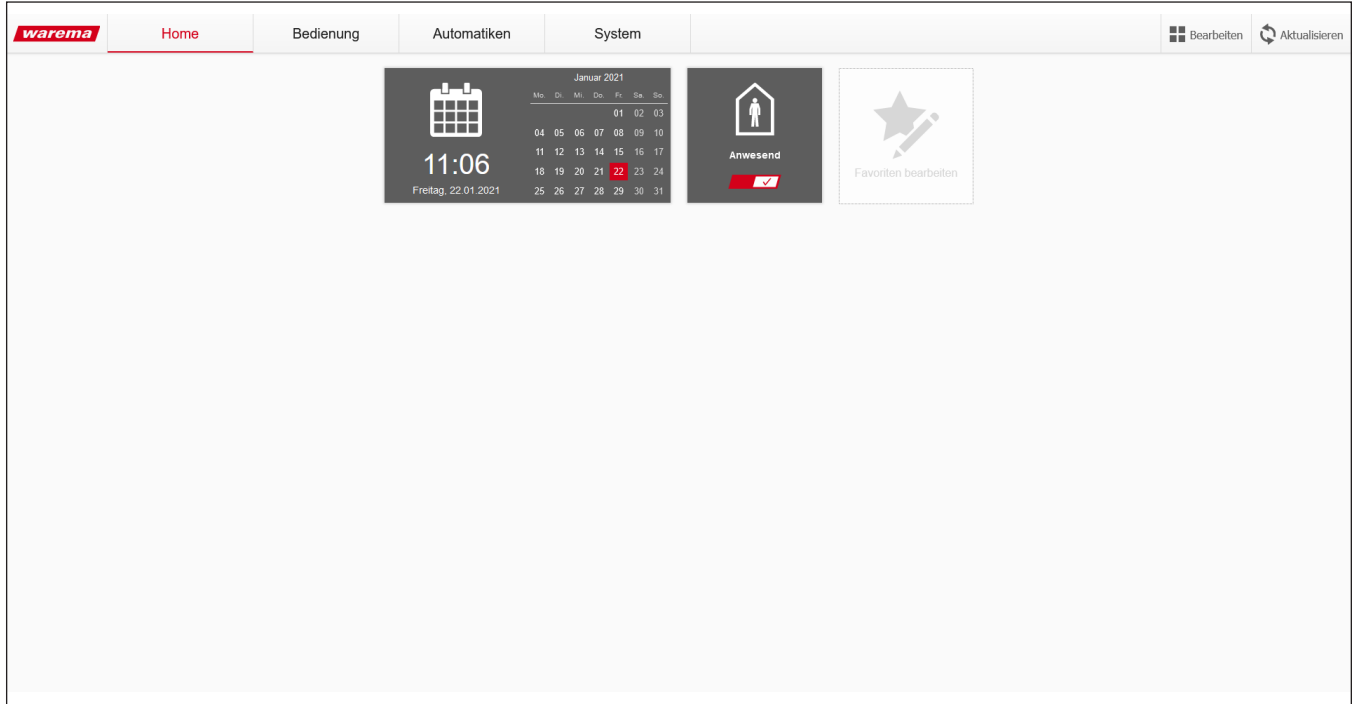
warema

Home

Bedienung

Automatiken

System

Bearbeiten

Aktualisieren

11:06

Freitag, 22.01.2021

Januar 2021

| Mo. | Di. | Mi. | Do. | Fr. | Sa. | So. |
|---|---|---|---|---|---|---|
| | | | | 01 | 02 | 03 |
| 04 | 05 | 06 | 07 | 08 | 09 | 10 |
| 11 | 12 | 13 | 14 | 15 | 16 | 17 |
| 18 | 19 | 20 | 21 | 22 | 23 | 24 |
| 25 | 26 | 27 | 28 | 29 | 30 | 31 |

Anwesend

Favoriten bearbeiten